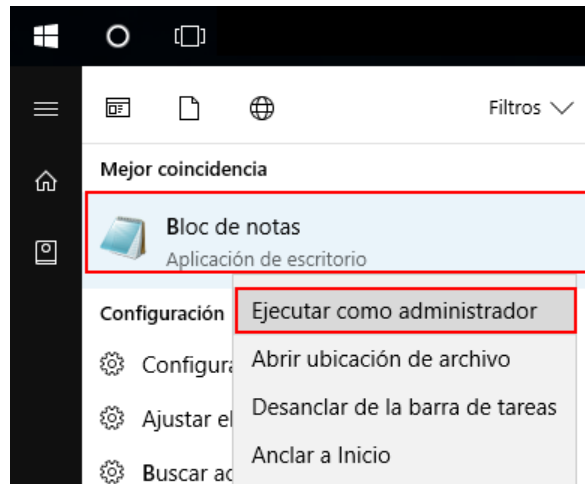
Filtros

Mejor coincidencia

Bloc de notas
Aplicación de escritorio

Configuración

Configura

Ajustar el

Buscar ac

Ejecutar como administrador
Abrir ubicación de archivo
Desanclar de la barra de tareas
Anclar a Inicio